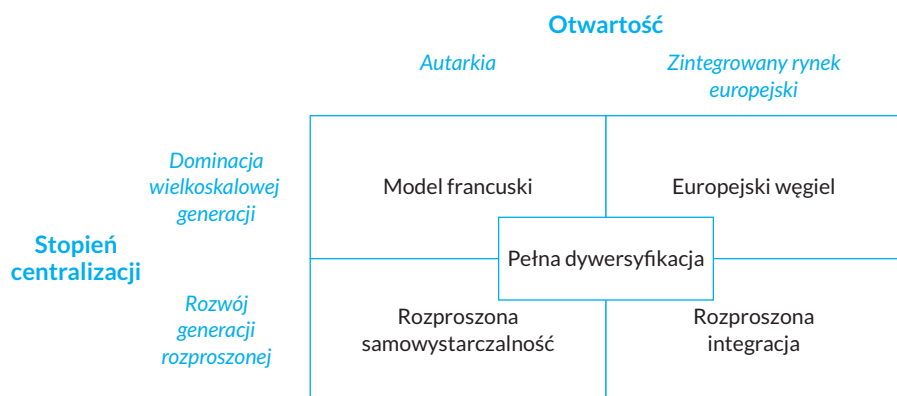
Otwartość

Autarkia

Zintegrowany rynek europejski

Stopień centralizacji

Dominacja wielkoskalowej generacji

Rozwój generacji rozproszonej

| | Autarkia | Zintegrowany rynek europejski |
|---|---|---|
| Dominacja wielkoskalowej generacji | Model francuski | Europejski węgiel |
| Rozwój generacji rozproszonej | Rozproszona samowystarczalność | Rozproszona integracja |

Pełna dywersyfikacja